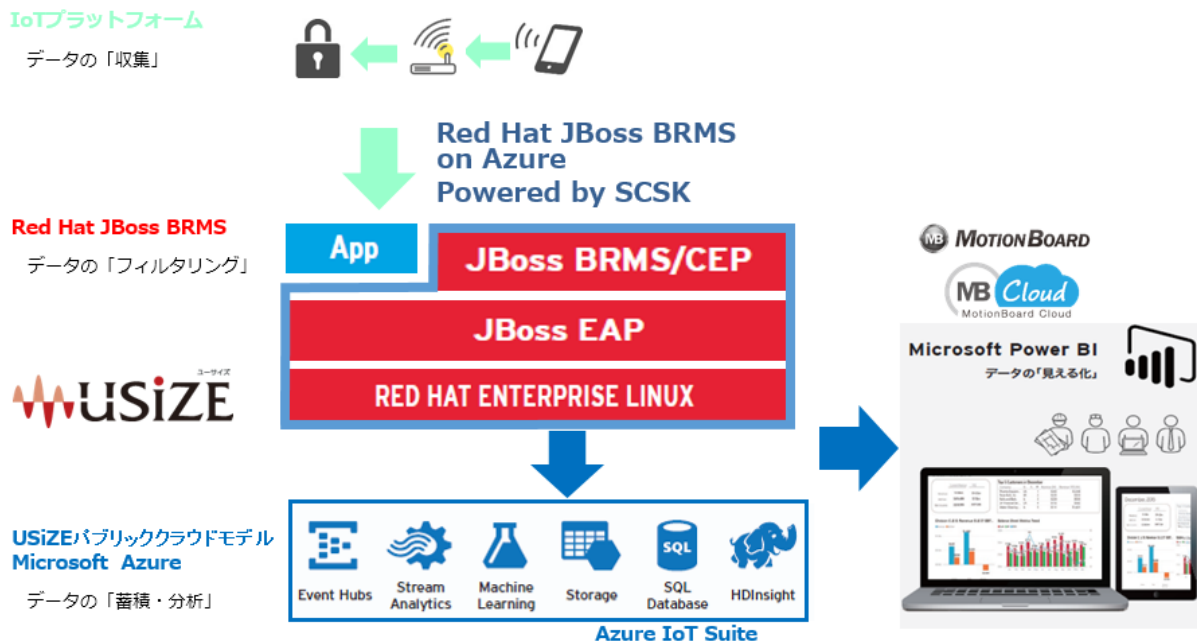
IoTプラットフォーム

データの「収集」

Red Hat JBoss BRMS on Azure Powered by SCSK

Red Hat JBoss BRMS

データの「フィルタリング」

App

JBoss BRMS/CEP

JBoss EAP

RED HAT ENTERPRISE LINUX

ユーサイズ

USiZE

MB MOTIONBOARD

MB Cloud

MotionBoard Cloud

Microsoft Power BI

データの「見える化」

USiZEパブリッククラウドモデル Microsoft Azure

データの「蓄積・分析」

Event Hubs

Stream Analytics

Machine Learning

Storage

SQL

SQL Database

HDInsight

Azure IoT Suite